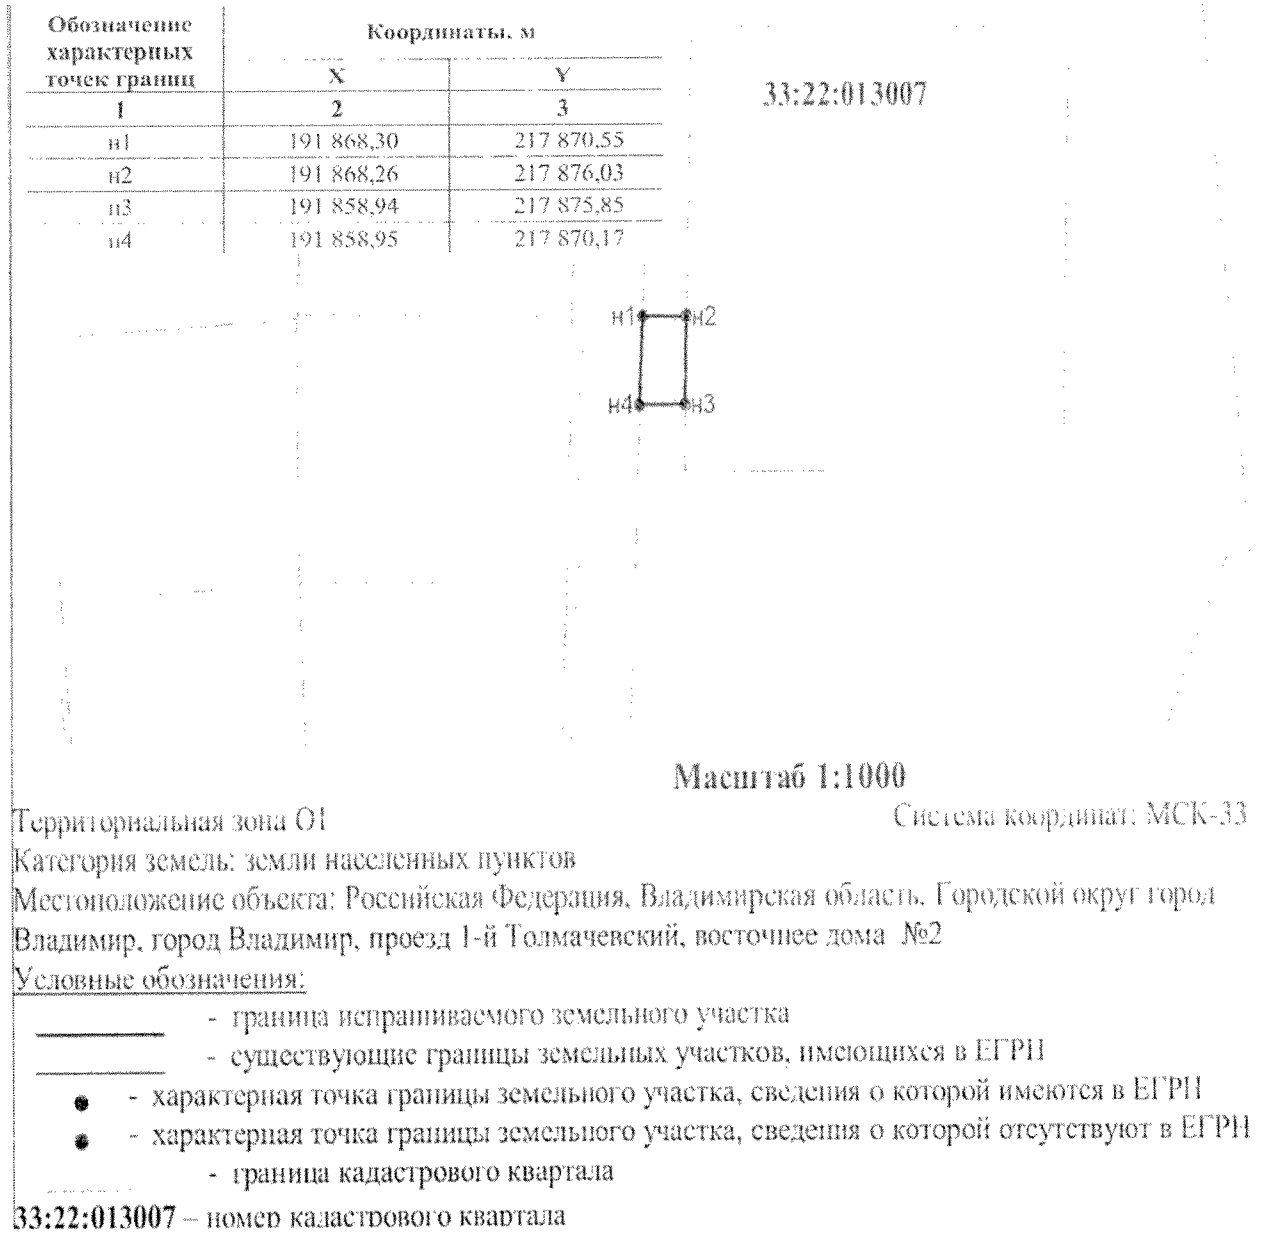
| Обозначение характерных точек границ | Координаты, м | |
|---|---|---|
| | X | Y |
| 1 | 2 | 3 |
| н1 | 191 868,30 | 217 870,55 |
| н2 | 191 868,26 | 217 876,03 |
| н3 | 191 858,94 | 217 875,85 |
| н4 | 191 858,95 | 217 870,17 |

33:22:013007

н1 н2
н4 н3

Масштаб 1:1000

Территориальная зона О1

Система координат: МСК-33

Категория земель: земли населенных пунктов

Местоположение объекта: Российская Федерация, Владимирская область, Городской округ город Владимир, город Владимир, проезд 1-й Толмачевский, восточнее дома №2

Условные обозначения:

- граница испрашиваемого земельного участка

- существующие границы земельных участков, имеющихся в ЕГРН

- характерная точка границы земельного участка, сведения о которой имеются в ЕГРН

- характерная точка границы земельного участка, сведения о которой отсутствуют в ЕГРН

- граница кадастрового квартала

33:22:013007 – номер кадастрового квартала